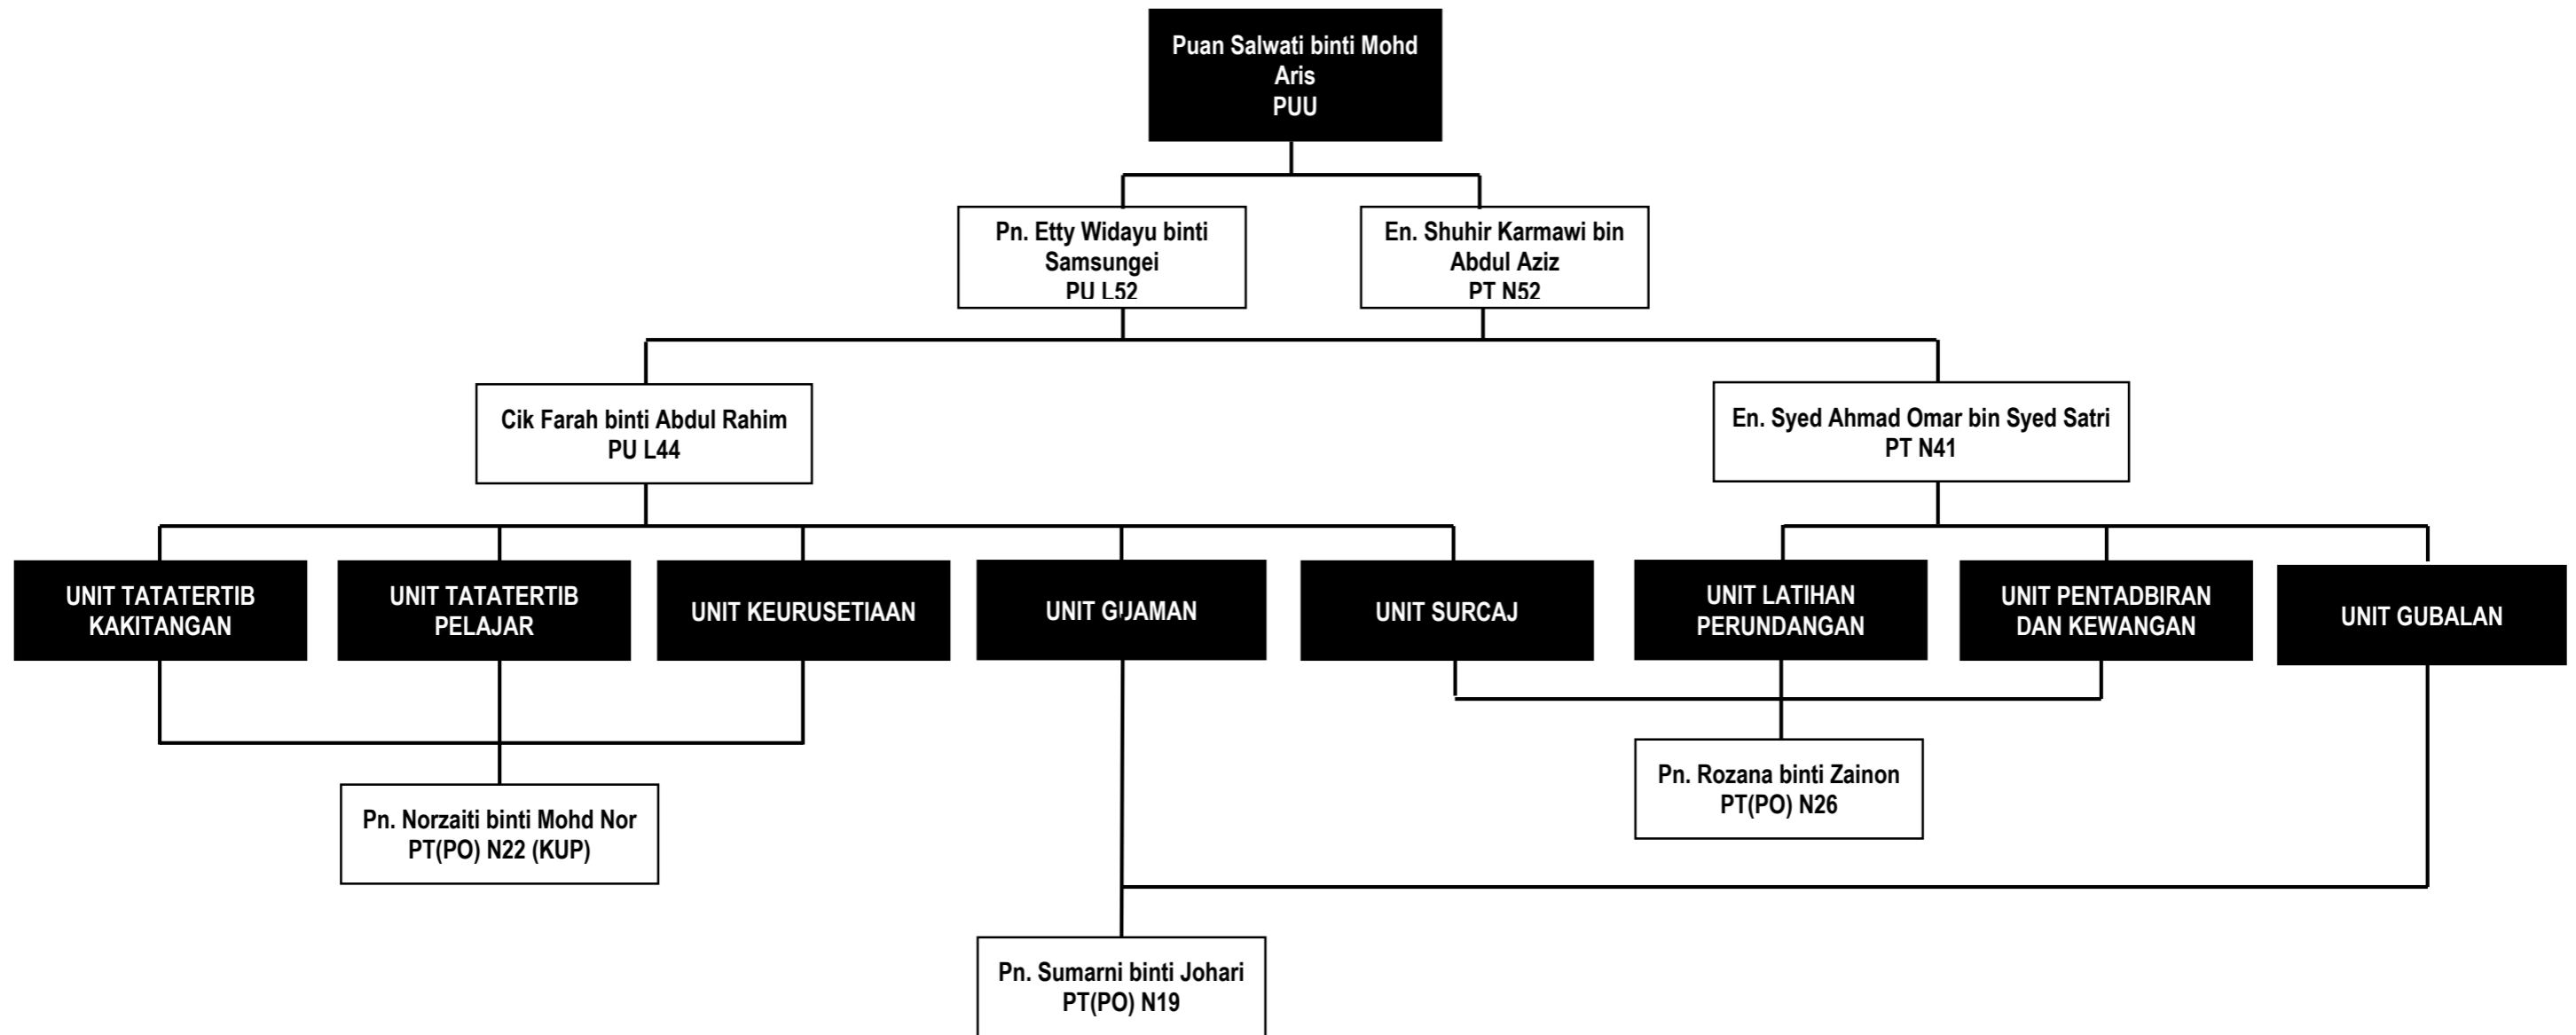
Puan Salwati binti Mohd Aris
PUU

Pn. Etty Widayu binti Samsungei
PU L52

En. Shuhir Karmawi bin Abdul Aziz
PT N52

Cik Farah binti Abdul Rahim
PU L44

En. Syed Ahmad Omar bin Syed Satri
PT N41

UNIT TATATERTIB KAKITANGAN

UNIT TATATERTIB PELAJAR

UNIT KEURUSETIAAN

UNIT GUAMAN

UNIT SURCAJ

UNIT LATIHAN PERUNDANGAN

UNIT PENTADBIRAN DAN KEWANGAN

UNIT GUBALAN

Pn. Rozana binti Zainon
PT(PO) N26

Pn. Norzaiti binti Mohd Nor
PT(PO) N22 (KUP)

Pn. Sumarni binti Johari
PT(PO) N19